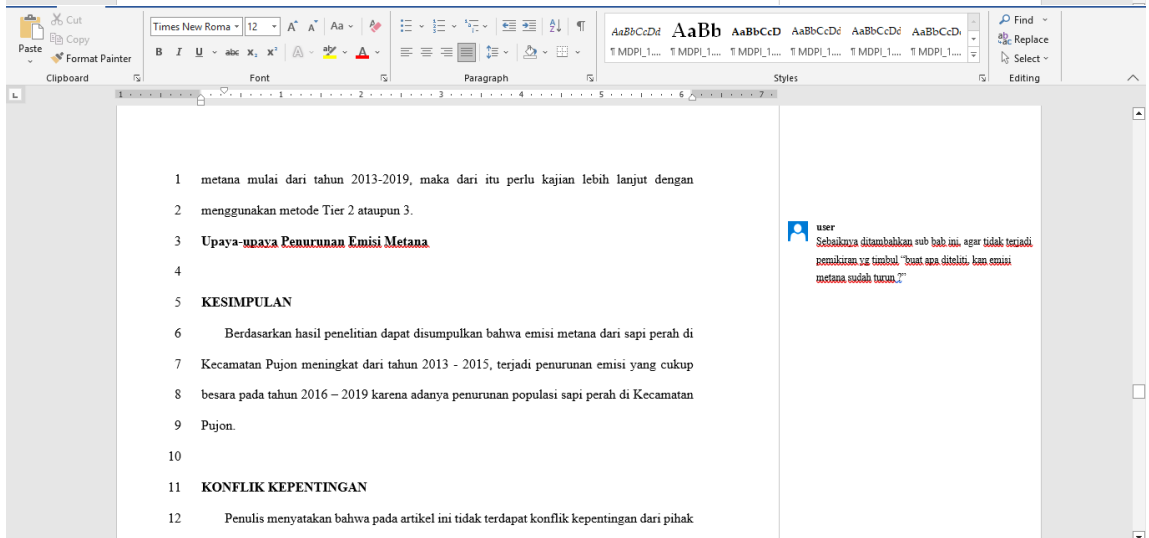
Paste
Cut
Copy
Format Painter
Clipboard
Times New Roma
12
B I U abc $x_2$ $x^2$
A
Font
Paragraph
AaBbCcDd AaBb AaBbCcD AaBbCcDd AaBbCcDd AaBbCcDd
¶ MDPI_1.... ¶ MDPI_1.... ¶ MDPI_1.... ¶ MDPI_1.... ¶ MDPI_1.... ¶ MDPI_1....
Styles
Find
Replace
Select
Editing

1 metana mulai dari tahun 2013-2019, maka dari itu perlu kajian lebih lanjut dengan
2 menggunakan metode Tier 2 ataupun 3.
3 Upaya-upaya Penurunan Emisi Metana
4
5 KESIMPULAN
6 Berdasarkan hasil penelitian dapat disumpulkan bahwa emisi metana dari sapi perah di
7 Kecamatan Pujon meningkat dari tahun 2013 - 2015, terjadi penurunan emisi yang cukup
8 besara pada tahun 2016 – 2019 karena adanya penurunan populasi sapi perah di Kecamatan
9 Pujon.
10
11 KONFLIK KEPENTINGAN
12 Penulis menyatakan bahwa pada artikel ini tidak terdapat konflik kepentingan dari pihak

user
Sebaiknya ditambahkan sub bab ini, agar tidak terjadi pemikiran yg timbul "buat apa diteliti, kan emisi metana sudah turun ?"